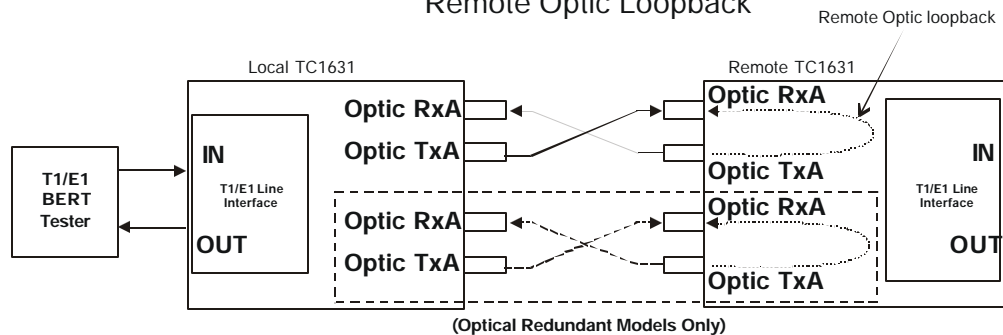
Remote Optic Loopback

Remote Optic loopback

Local TC1631

Remote TC1631

T1/E1 BERT Tester

IN

T1/E1 Line Interface

OUT

Optic RxA

Optic TxA

Optic RxA

Optic TxA

Optic RxA

Optic TxA

Optic RxA

Optic TxA

IN

T1/E1 Line Interface

OUT

(Optical Redundant Models Only)